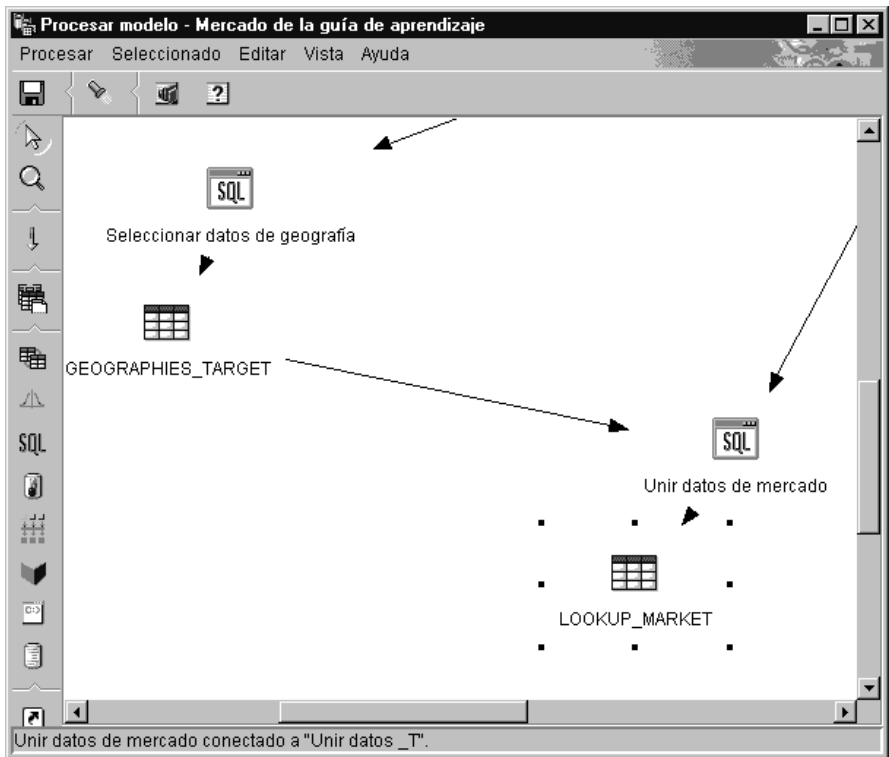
Procesar modelo - Mercado de la guía de aprendizaje

Procesar Seleccionado Editar Vista Ayuda

SQL

SQL

Seleccionar datos de geografía

GEOGRAPHIES_TARGET

SQL

Unir datos de mercado

LOOKUP_MARKET

Unir datos de mercado conectado a "Unir datos _T".